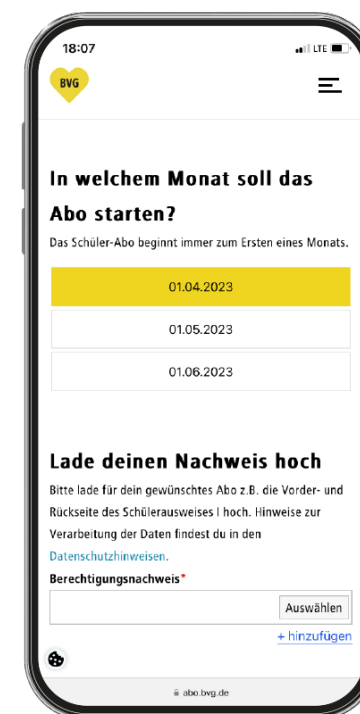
18:07

LTE

BVG

In welchem Monat soll das Abo starten?

Das Schüler-Abo beginnt immer zum Ersten eines Monats.

01.04.2023

01.05.2023

01.06.2023

Lade deinen Nachweis hoch

Bitte lade für dein gewünschtes Abo z.B. die Vorder- und Rückseite des Schülerausweises l hoch. Hinweise zur Verarbeitung der Daten findest du in den Datenschutzhinweisen.

Berechtigungsnachweis*

Auswählen

+ hinzufügen

abo.bvg.de